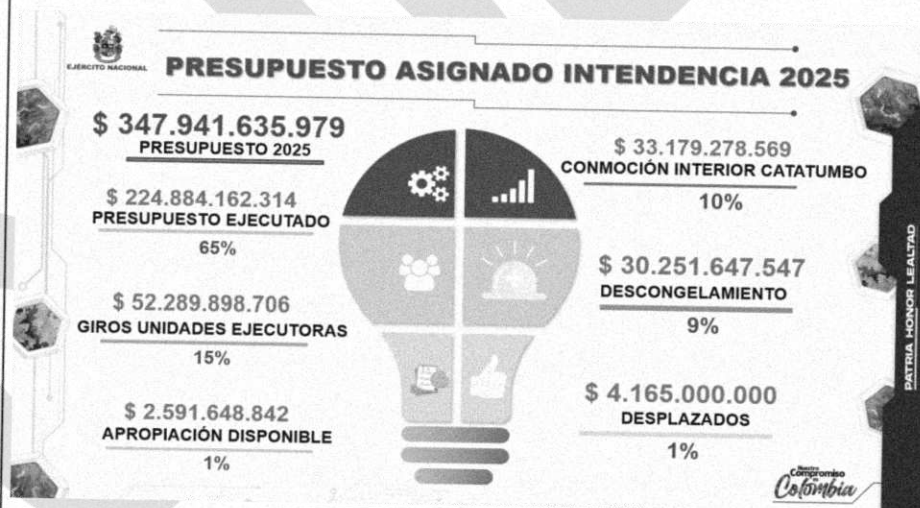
EJÉRCITO NACIONAL

PRESUPUESTO ASIGNADO INTENDENCIA 2025

$ 347.941.635.979
PRESUPUESTO 2025

$ 224.884.162.314
PRESUPUESTO EJECUTADO
65%

$ 52.289.898.706
GIROS UNIDADES EJECUTORAS
15%

$ 2.591.648.842
APROPIACIÓN DISPONIBLE
1%

$ 33.179.278.569
CONMOCIÓN INTERIOR CATATUMBO
10%

$ 30.251.647.547
DESCONGELAMIENTO
9%

$ 4.165.000.000
DESPLAZADOS
1%

PATRIA HONOR LEALTAD

Nuestro Compromiso Colombia